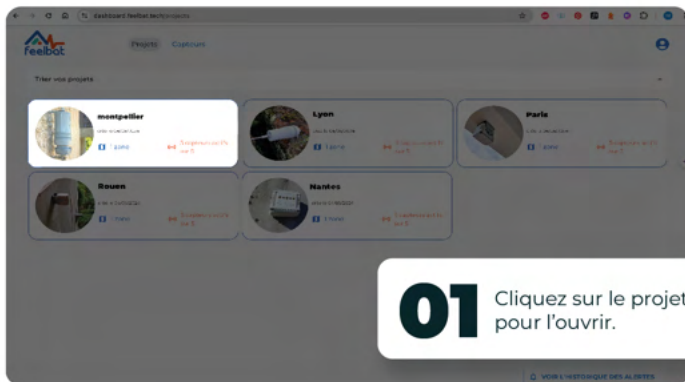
dashboard.feelbot.tech/projects

feelbot

Projets Capteurs

Trier vos projets

montpellier
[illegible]
1 zone
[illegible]

Lyon
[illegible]
1 zone
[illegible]

Paris
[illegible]
1 zone
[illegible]

Rouen
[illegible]
1 zone
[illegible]

Nantes
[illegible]
1 zone
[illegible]

01 Cliquez sur le projet pour l'ouvrir.

VOIR L'HISTORIQUE DES ALERTES